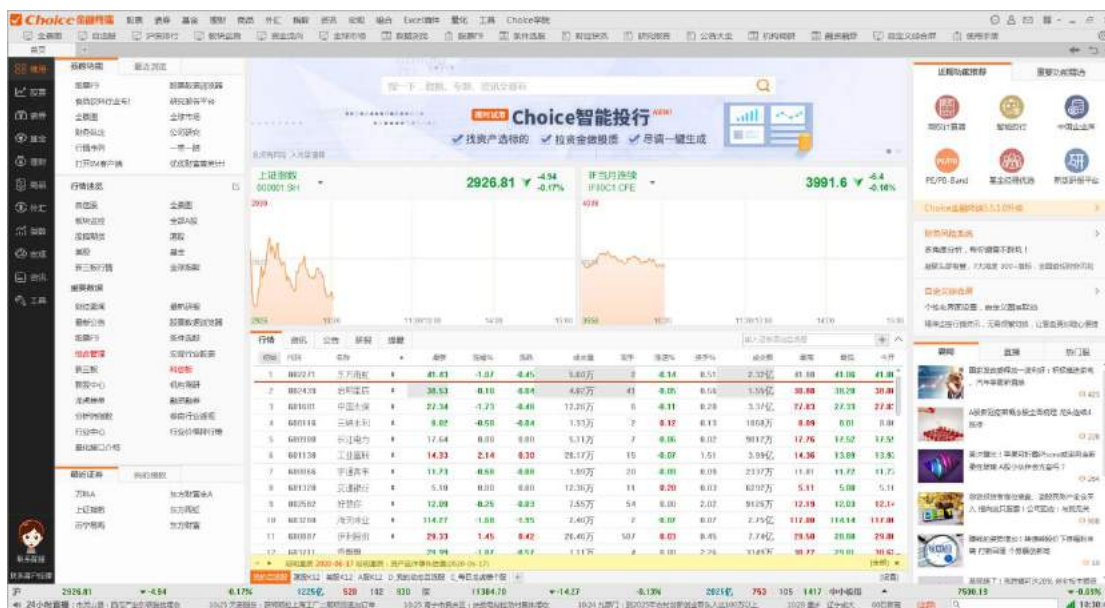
Choice金融终端

Choice智能投行
✓找资产选标的 ✓拉资金做模质 ✓尽调一键生成

上证指数 000001.SH 2926.81 -4.94 -0.17%

IF当月连续 IF00C1.CFE 3991.6 -6.4 -0.16%

行情 资讯 公告 研报 提醒

| | 代码 | 名称 | | 最新 | 涨幅% | 涨跌 | 成交量 | 现手 | 涨速% | 换手% | 总金额 | 最高 | 最低 | 今开 |
|---|---|---|---|---|---|---|---|---|---|---|---|---|---|---|
| 1 | 002271 | 东方雨虹 | | 41.43 | -1.07 | -0.45 | 5.83万 | 2 | -0.14 | 0.51 | 2.32亿 | 41.88 | 41.16 | 41.81 |
| 2 | 002439 | 启明星辰 | | 38.53 | -0.10 | -0.04 | 4.02万 | 41 | -0.05 | 0.58 | 1.55亿 | 38.88 | 38.20 | 38.80 |
| 3 | 601601 | 中国太保 | | 27.34 | -1.73 | -0.48 | 12.20万 | 8 | -0.11 | 0.20 | 3.37亿 | 27.83 | 27.31 | 27.87 |
| 4 | 600160 | 巨化股份 | | 8.02 | -0.50 | -0.04 | 1.31万 | 7 | 0.12 | 0.13 | 1060万 | 8.09 | 8.01 | 8.08 |
| 5 | 600900 | 长江电力 | | 17.64 | 0.00 | 0.00 | 5.31万 | 2 | -0.06 | 0.02 | 9012万 | 17.76 | 17.52 | 17.52 |
| 6 | 601138 | 工业富联 | | 14.33 | 2.14 | 0.30 | 28.17万 | 15 | -0.07 | 1.51 | 3.99亿 | 14.36 | 13.89 | 13.93 |
| 7 | 600066 | 宇通客车 | | 11.73 | -0.60 | -0.08 | 1.89万 | 20 | -0.08 | 0.09 | 2217万 | 11.81 | 11.72 | 11.75 |
| 8 | 601328 | 交通银行 | | 5.10 | 0.00 | 0.00 | 12.36万 | 11 | 0.20 | 0.03 | 6297万 | 5.11 | 5.08 | 5.11 |
| 9 | 002562 | 兄弟科技 | | 12.09 | -0.25 | -0.03 | 7.55万 | 54 | 0.00 | 2.02 | 9126万 | 12.19 | 12.03 | 12.10 |
| 10 | 601208 | 东材科技 | | 114.27 | -1.60 | -1.95 | 2.40万 | 2 | -0.07 | 0.07 | 2.75亿 | 117.00 | 114.14 | 117.00 |
| 11 | 600887 | 伊利股份 | | 29.33 | 1.45 | 0.42 | 26.40万 | 507 | 0.03 | 0.45 | 7.74亿 | 29.50 | 28.98 | 29.00 |

近期功能推荐 重要功能提示

热点 直播 快门板

沪 2926.81 -4.94 -0.17% 1225亿 深 11384.70 -14.27 -0.13% 2021亿